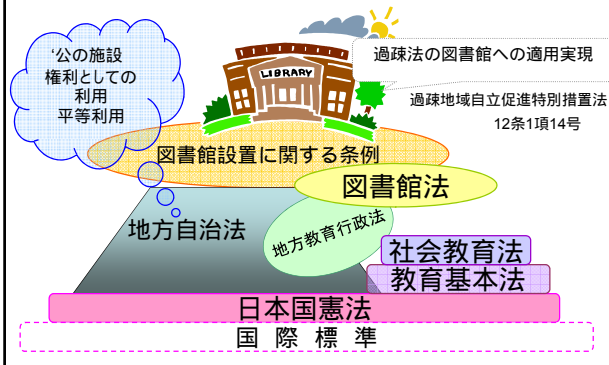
‘公の施設
権利としての
利用
平等利用

LIBRARY

過疎法の図書館への適用実現

過疎地域自立促進特別措置法
12条1項14号

図書館設置に関する条例

図書館法

地方自治法

地方教育行政法

社会教育法

教育基本法

日本国憲法

国 際 標 準